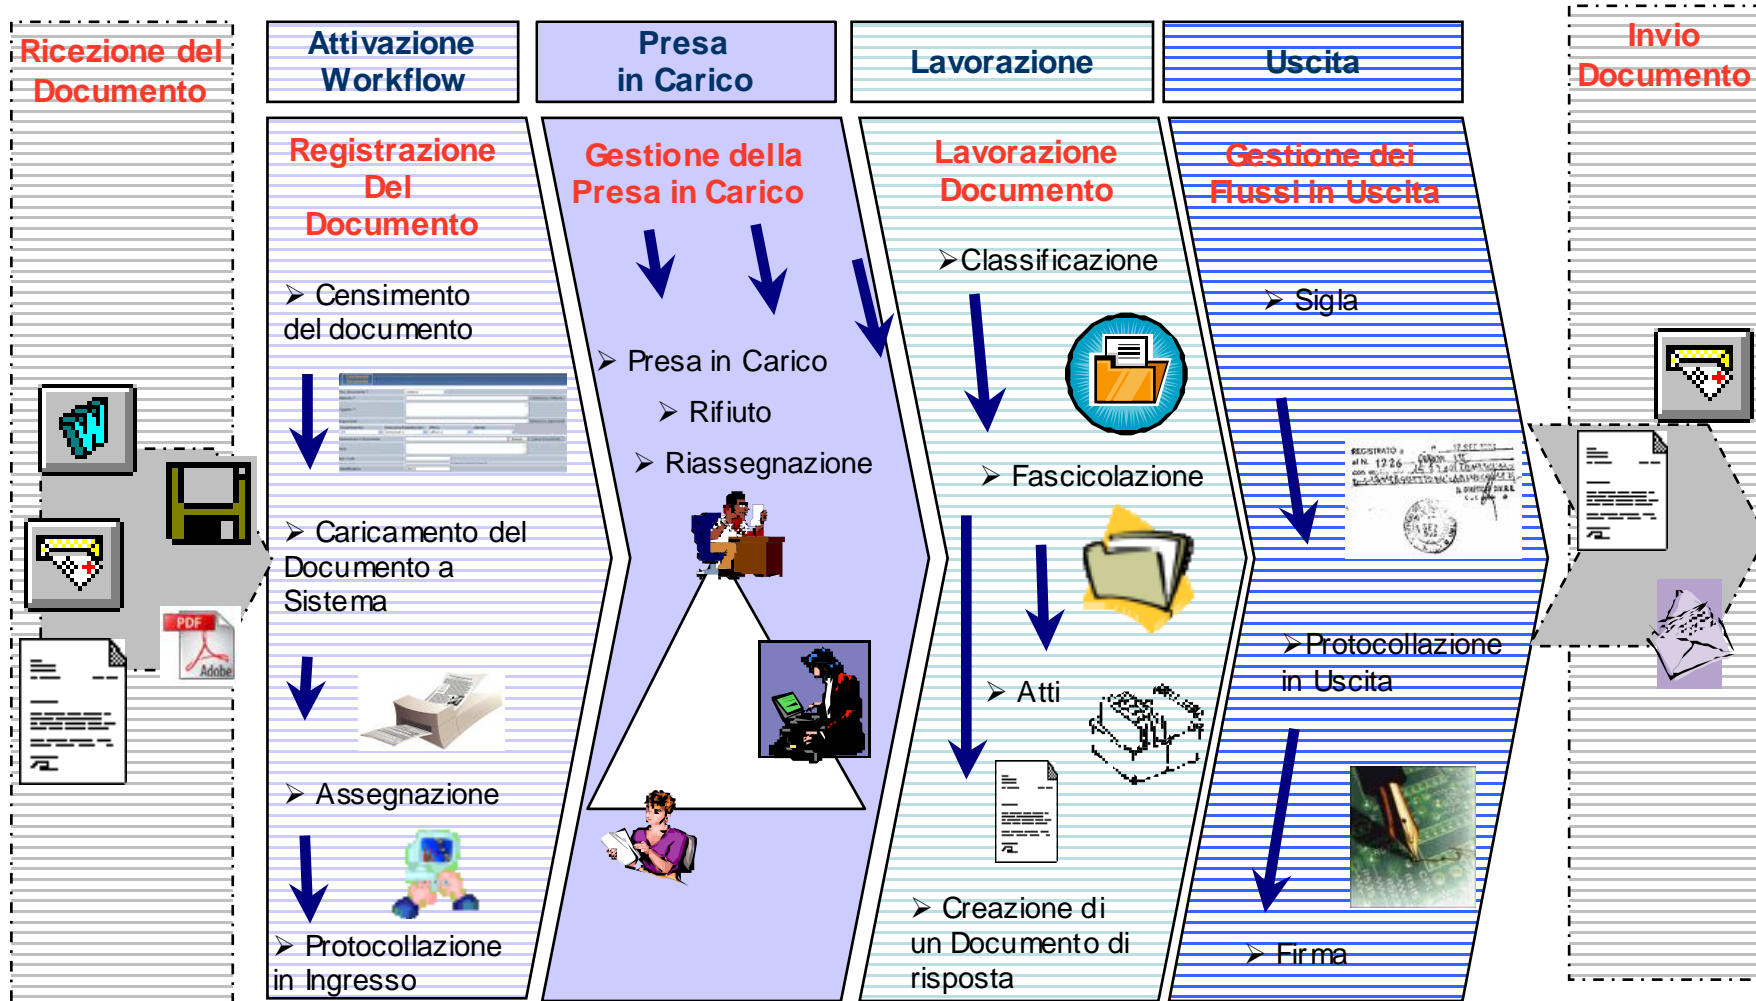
Ricezione del Documento

Attivazione Workflow

Presa in Carico

Lavorazione

Uscita

Invio Documento

Registrazione Del Documento

➢ Censimento del documento

➢ Caricamento del Documento a Sistema

➢ Assegnazione

➢ Protocollazione in Ingresso

Gestione della Presa in Carico

➢ Presa in Carico

➢ Rifiuto

➢ Riassegnazione

Lavorazione Documento

➢Classificazione

➢ Fascicolazione

➢ Atti

➢ Creazione di un Documento di risposta

Gestione dei Flussi in Uscita

➢ Sigla

➢Protocollazione in Uscita

➢ Firma

PDF
Adobe